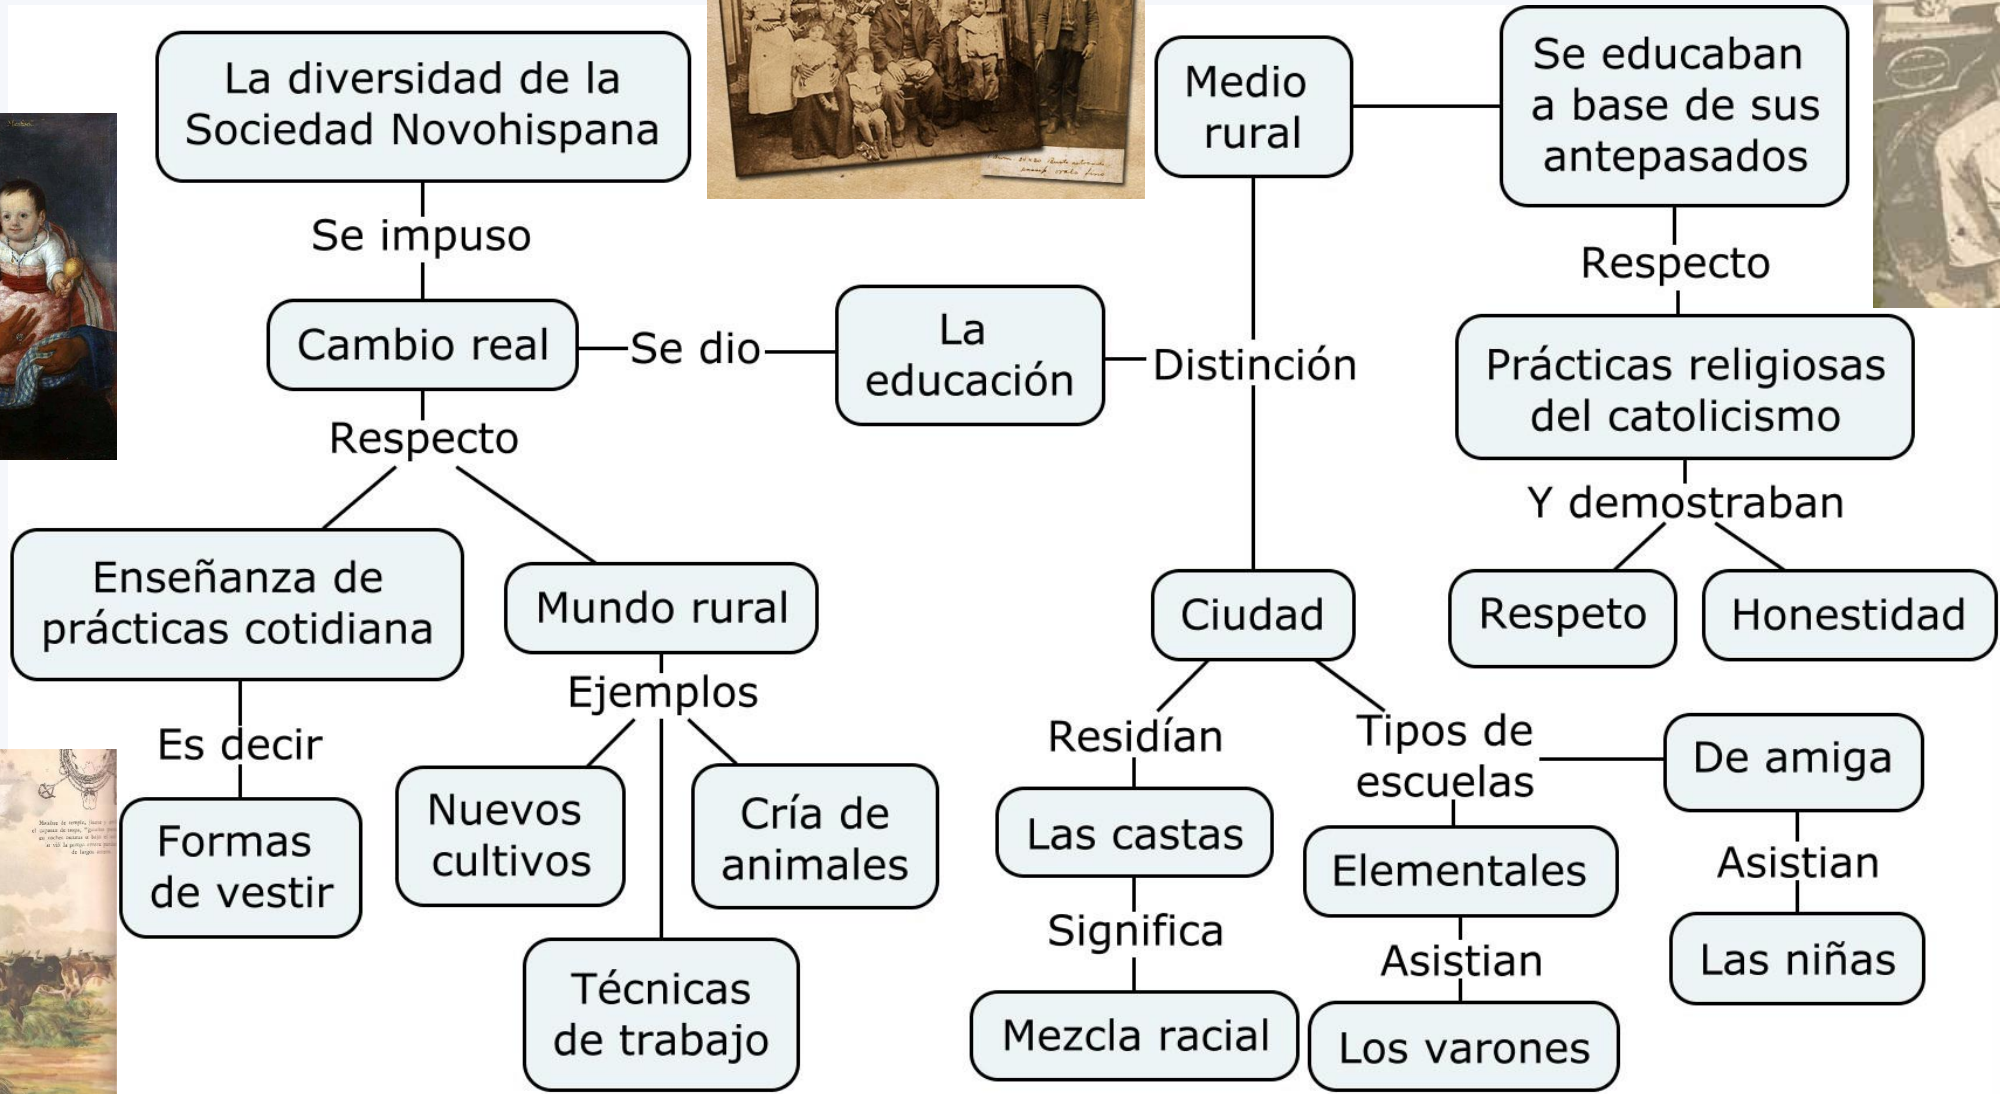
La diversidad de la Sociedad Novohispana

Se impuso

Cambio real

Se dio

La educación

Distinción

Medio rural

Se educaban a base de sus antepasados

Respecto

Prácticas religiosas del catolicismo

Y demostraban

Respeto

Honestidad

Respecto

Enseñanza de prácticas cotidiana

Es decir

Formas de vestir

Mundo rural

Ejemplos

Nuevos cultivos

Cría de animales

Técnicas de trabajo

Ciudad

Residían

Las castas

Significa

Mezcla racial

Tipos de escuelas

Elementales

Asistian

Los varones

De amiga

Asistian

Las niñas